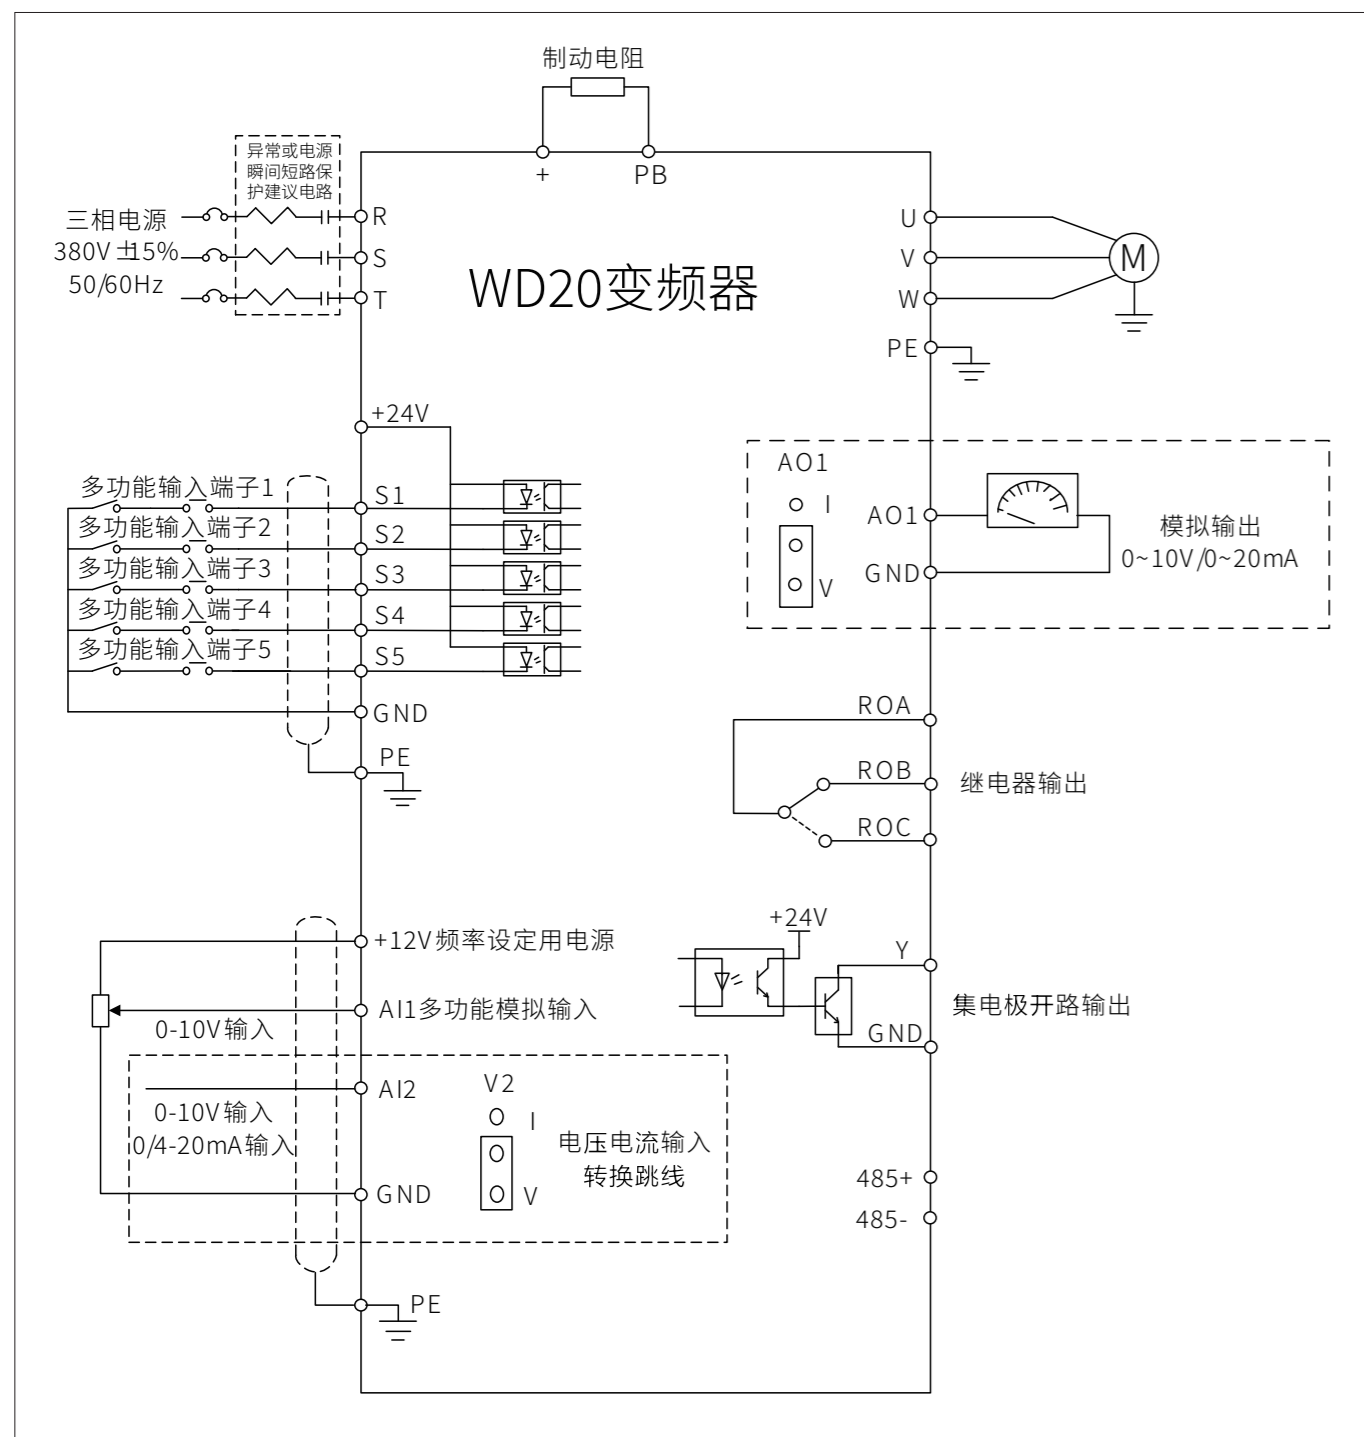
制动电阻

+ PB

异常或电源瞬间短路保护建议电路

三相电源
380V ±15%
50/60Hz

R
S
T

WD20变频器

U
V
W
M
PE

+24V

多功能输入端子1
多功能输入端子2
多功能输入端子3
多功能输入端子4
多功能输入端子5

S1
S2
S3
S4
S5
GND
PE

AO1
I
V
AO1
GND
模拟输出
0~10V/0~20mA

ROA
ROB
ROC
继电器输出

+12V频率设定用电源
AI1多功能模拟输入
0-10V输入

AI2
0-10V输入
0/4-20mA输入
GND
V2
I
V
电压电流输入
转换跳线

PE

+24V
Y
GND
集电极开路输出

485+
485-